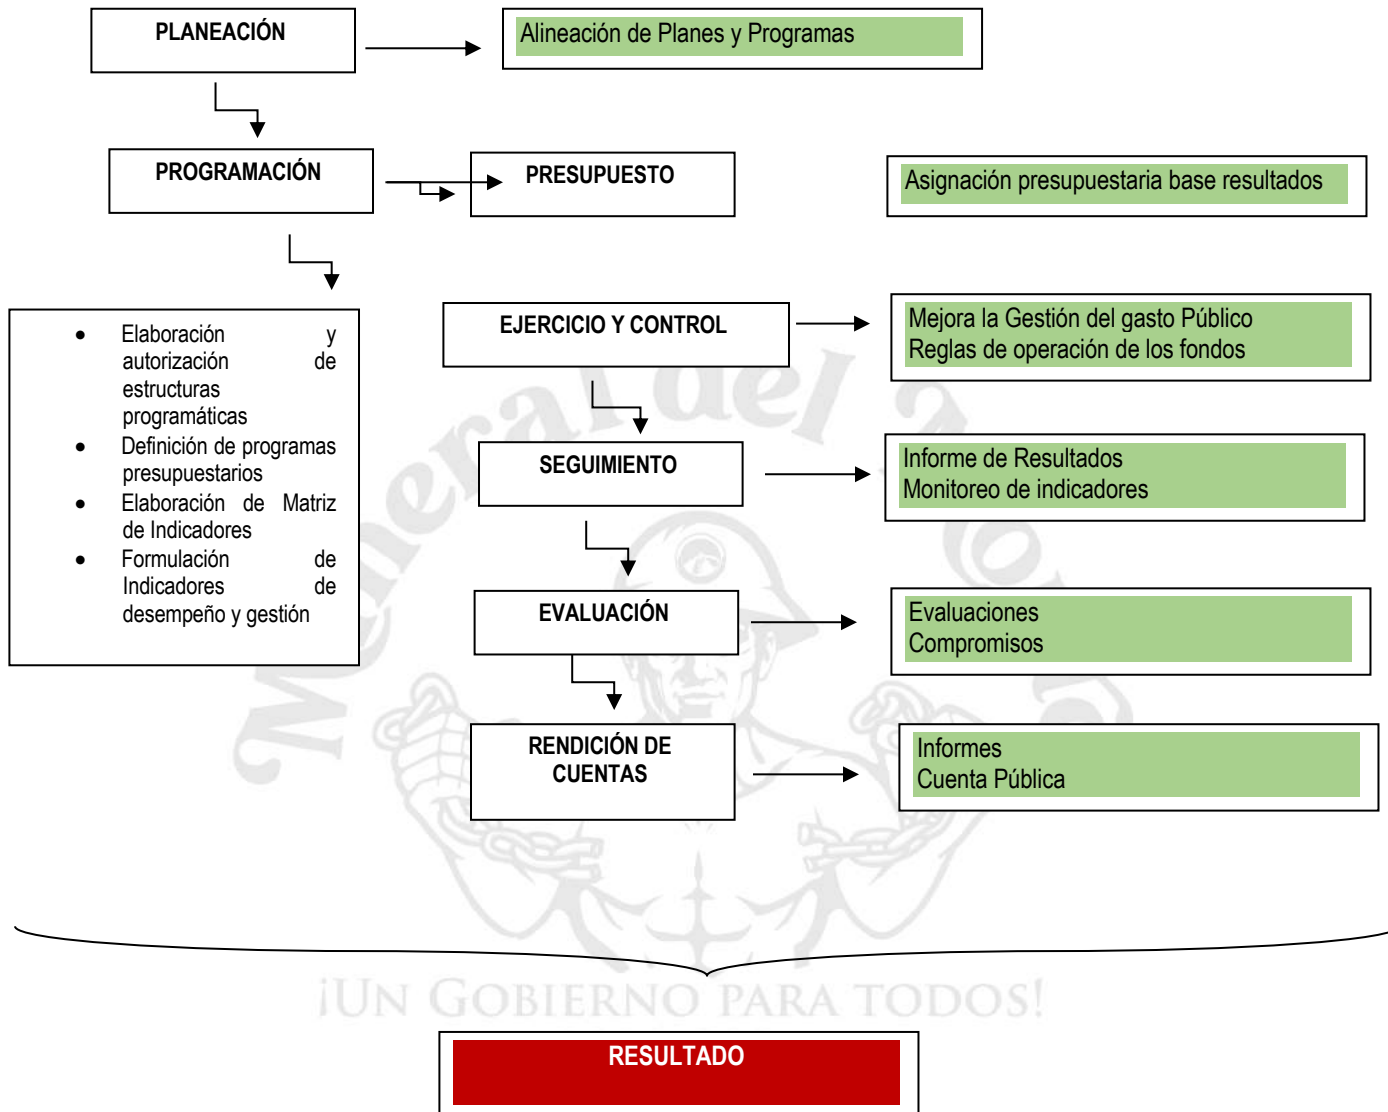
PLANEACIÓN

Alineación de Planes y Programas

PROGRAMACIÓN

PRESUPUESTO

Asignación presupuestaria base resultados

- Elaboración y autorización de estructuras programáticas
- Definición de programas presupuestarios
- Elaboración de Matriz de Indicadores
- Formulación de Indicadores de desempeño y gestión

EJERCICIO Y CONTROL

Mejora la Gestión del gasto Público
Reglas de operación de los fondos

SEGUIMIENTO

Informe de Resultados
Monitoreo de indicadores

EVALUACIÓN

Evaluaciones
Compromisos

RENDICIÓN DE CUENTAS

Informes
Cuenta Pública

Mineral del Monte

¡UN GOBIERNO PARA TODOS!

RESULTADO